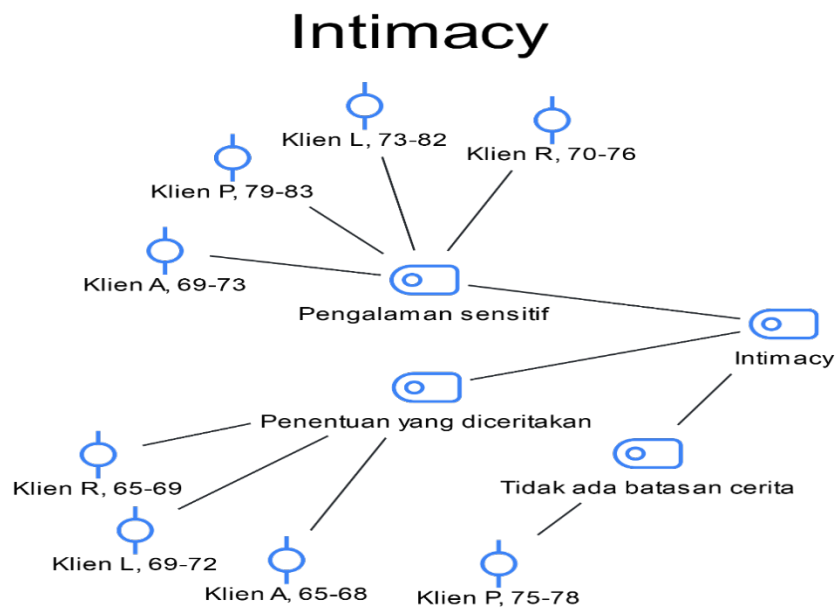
Intimacy

Klien L, 73-82

Klien R, 70-76

Klien P, 79-83

Klien A, 69-73

Pengalaman sensitif

Intimacy

Penentuan yang diceritakan

Klien R, 65-69

Tidak ada batasan cerita

Klien L, 69-72

Klien A, 65-68

Klien P, 75-78